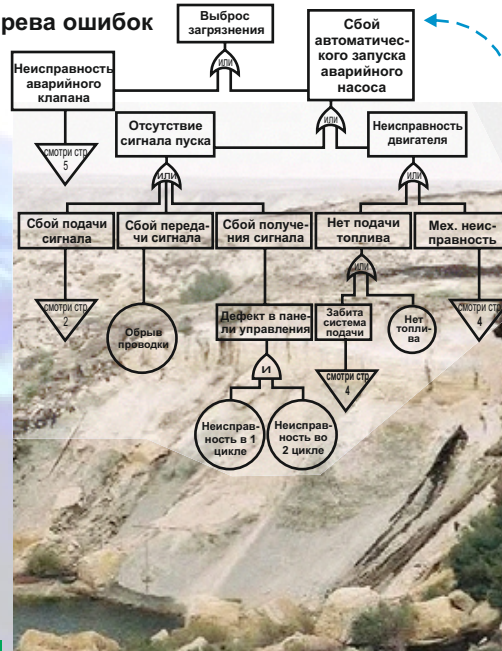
рева ошибок

Выброс загрязнения

ИЛИ

Неисправность аварийного клапана

Сбой автоматического запуска аварийного насоса

смотри стр. 5

ИЛИ

Отсутствие сигнала пуска

Неисправность двигателя

ИЛИ

ИЛИ

Сбой подачи сигнала

Сбой передачи сигнала

Сбой получения сигнала

Нет подачи топлива

Мех. неисправность

ИЛИ

смотри стр. 2

Обрыв проводки

Дефект в панели управления

Забита система подачи

Нет топлива

смотри стр. 4

И

смотри стр. 4

Неисправность в 1 цикле

Неисправность во 2 цикле